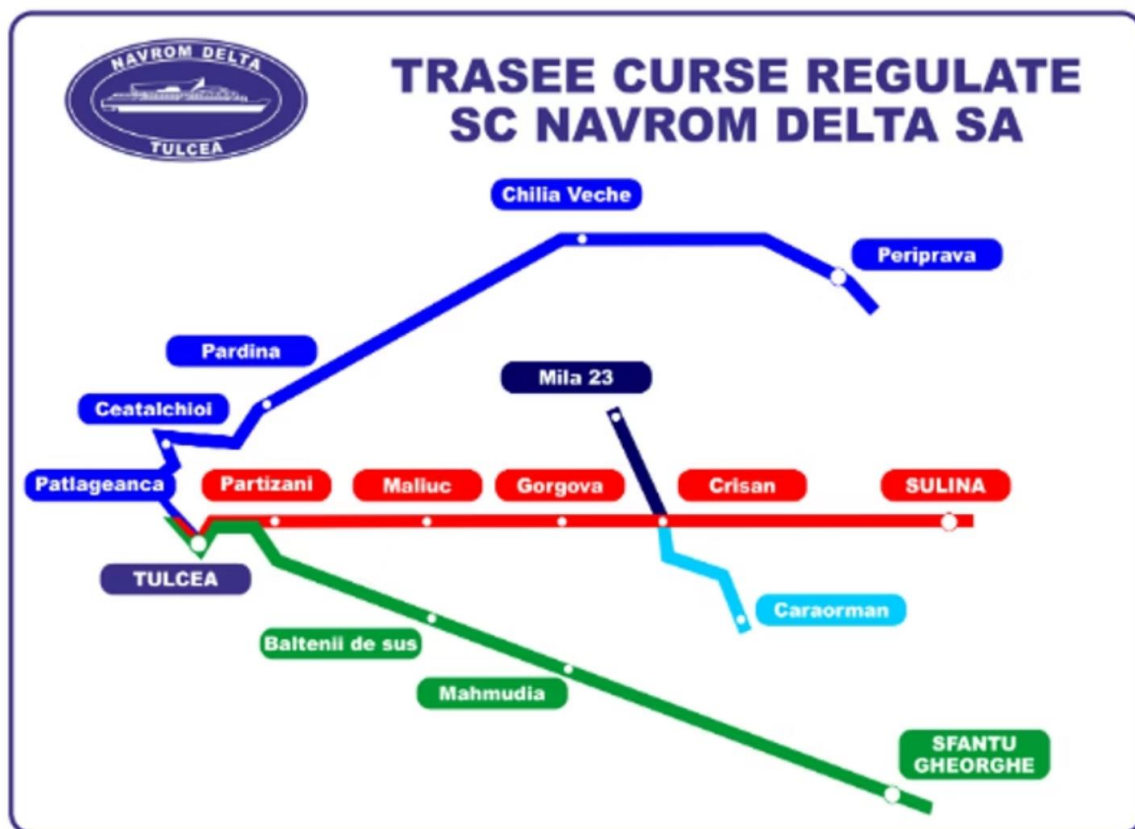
NAVROM DELTA
TULCEA

TRASEE CURSE REGULATE
SC NAVROM DELTA SA

Chilia Veche
Periprava
Pardina
Mila 23
Ceatalchioi
Patlageanca
Partizani
Maliuc
Gorgova
Crisan
SULINA
TULCEA
Caraorman
Baltenii de sus
Mahmudia
SFANTU GHEORGHE